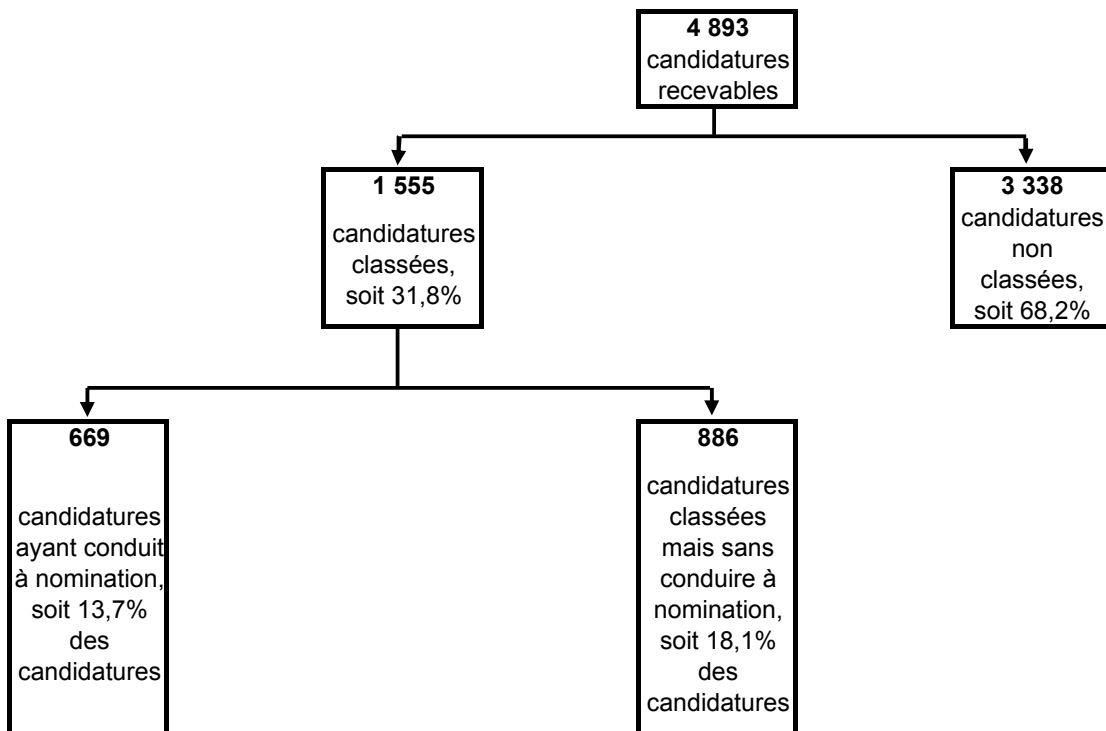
**4 893** candidatures recevables

**1 555**

candidatures classées, soit 31,8%

**3 338** candidatures non classées, soit 68,2%

**669**

candidatures ayant conduit à nomination, soit 13,7% des candidatures

**886**

candidatures classées mais sans conduire à nomination, soit 18,1% des candidatures